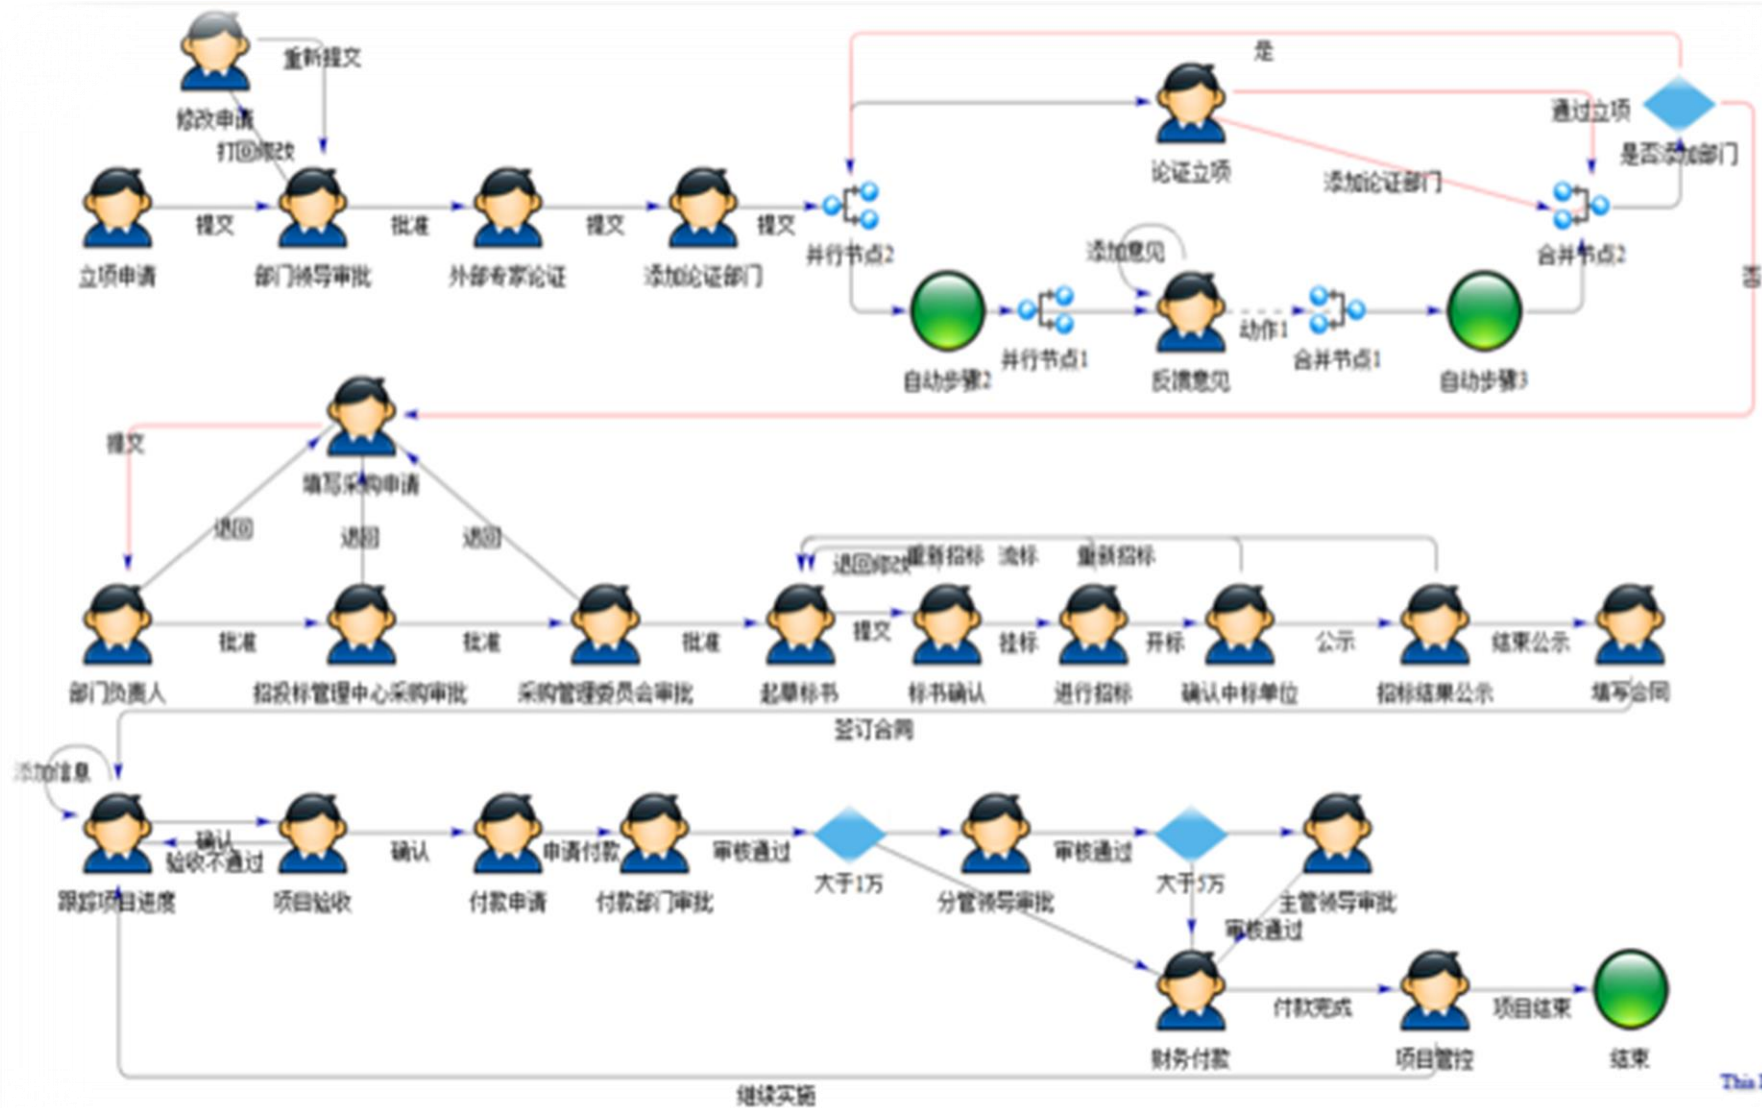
重新提交
修改申请
打回修改
立项申请
提交
部门领导审批
批准
外部专家论证
提交
添加论证部门
提交
并行节点2
是
论证立项
通过立项
是否添加部门
添加论证部门
合并节点2
否
添加意见
自动步骤2
并行节点1
反馈意见
动作1
合并节点1
自动步骤3
提交
填写采购申请
退回
退回
退回
退回修改
重新招标
流标
重新招标
部门负责人
批准
招投标管理中心采购审批
批准
采购管理委员会审批
批准
起草标书
提交
标书确认
挂标
进行招标
开标
确认中标单位
公示
招标结果公示
结束公示
填写合同
签订合同
添加信息
跟踪项目进度
确认
验收不通过
项目验收
确认
付款申请
申请付款
付款部门审批
审核通过
大于1万
分管领导审批
审核通过
大于5万
主管领导审批
审核通过
财务付款
付款完成
项目管控
项目结束
结束
继续实施
This